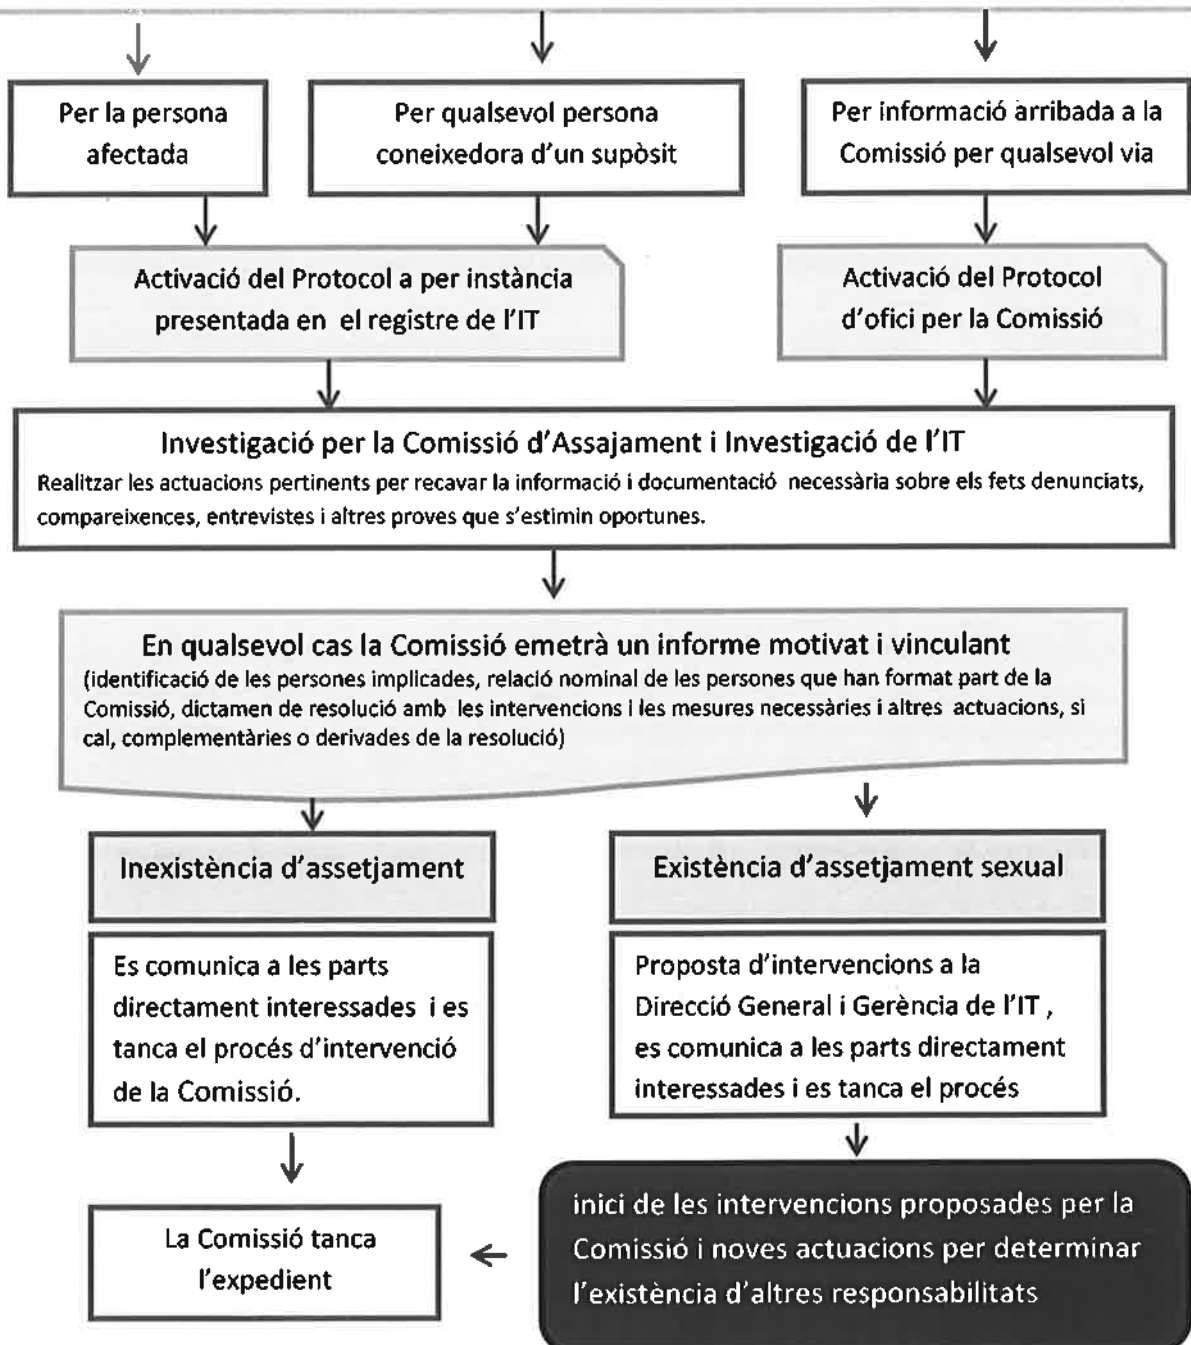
Per la persona afectada

Per qualsevol persona coneixedora d'un supòsit

Per informació arribada a la Comissió per qualsevol via

Activació del Protocol a per instància presentada en el registre de l'IT

Activació del Protocol d'ofici per la Comissió

Investigació per la Comissió d'Assajament i Investigació de l'IT
Realitzar les actuacions pertinents per recavar la informació i documentació necessària sobre els fets denunciats, compareixences, entrevistes i altres proves que s'estimin oportunes.

En qualsevol cas la Comissió emetrà un informe motivat i vinculant
(identificació de les persones implicades, relació nominal de les persones que han format part de la Comissió, dictamen de resolució amb les intervencions i les mesures necessàries i altres actuacions, si cal, complementàries o derivades de la resolució)

Inexistència d'assetjament

Es comunica a les parts directament interessades i es tanca el procés d'intervenció de la Comissió.

Existència d'assetjament sexual

Proposta d'intervencions a la Direcció General i Gerència de l'IT, es comunica a les parts directament interessades i es tanca el procés

La Comissió tanca l'expedient

inici de les intervencions proposades per la Comissió i noves actuacions per determinar l'existència d'altres responsabilitats